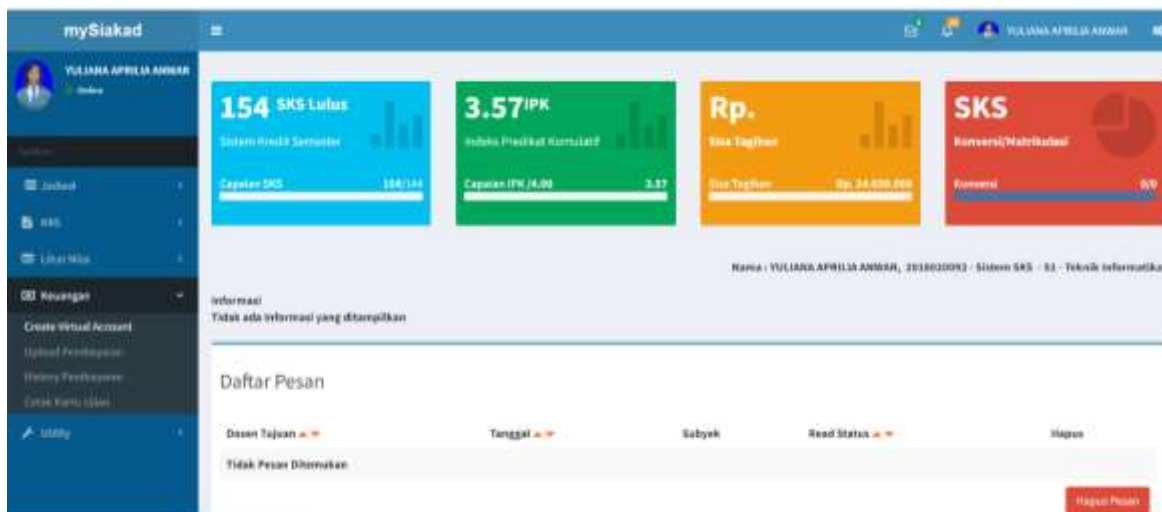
mySiakad

YULIANA APRILIA ANWAR
Online

Jadwal
KRS
Lihat Nilai
Keuangan
Create Virtual Account
Upload Pembayaran
History Pembayaran
Cetak Kartu Ujian
Utility

YULIANA APRILIA ANWAR

154 SKS Lulus
Sistem Kredit Semester
Capaian SKS 154/144

3.57 IPK
Indeks Predikat Kumulatif
Capaian IPK /4.00 3.57

Rp.
Sisa Tagihan
Sisa Tagihan Rp. 24.030.000

SKS
Konversi/Matrikulasi
Konversi 0/0

Nama : YULIANA APRILIA ANWAR, 2018020092 · Sistem SKS · S1 · Teknik Informatika

Informasi
Tidak ada informasi yang ditampilkan

Daftar Pesan

| Dosen Tujuan | Tanggal | Subyek | Read Status | Hapus |
|---|---|---|---|---|
| Tidak Pesan Ditemukan | | | | |

Hapus Pesan